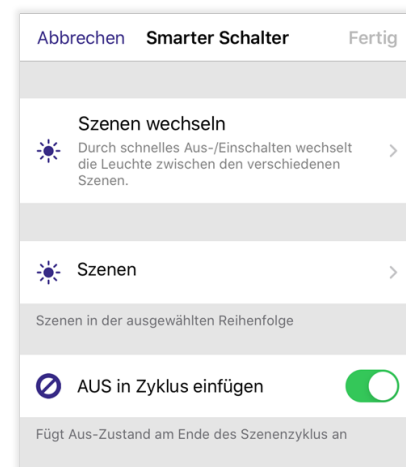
Abbrechen Smarter Schalter Fertig

Szenen wechseln
Durch schnelles Aus-/Einschalten wechselt die Leuchte zwischen den verschiedenen Szenen.

Szenen

Szenen in der ausgewählten Reihenfolge

AUS in Zyklus einfügen

Fügt Aus-Zustand am Ende des Szenenzyklus an